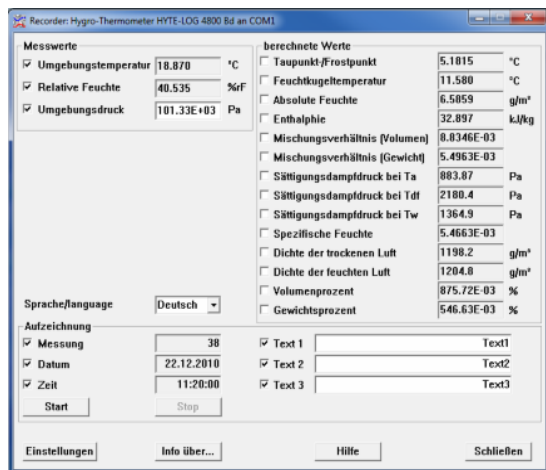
Recorder: Hygro-Thermometer HYTE-LOG 4800 Bd an COM1

Messwerte

☑ Umgebungstemperatur 18.870 °C
☑ Relative Feuchte 40.535 %rF
☑ Umgebungsdruck 101.33E+03 Pa

berechnete Werte

☐ Taupunkt-/Frostpunkt 5.1815 °C
☐ Feuchtkugeltemperatur 11.580 °C
☐ Absolute Feuchte 6.5859 g/m³
☐ Enthalphie 32.897 kJ/kg
☐ Mischungsverhältnis (Volumen) 8.8346E-03
☐ Mischungsverhältnis (Gewicht) 5.4963E-03
☐ Sättigungsdampfdruck bei Ta 883.87 Pa
☐ Sättigungsdampfdruck bei Tdf 2180.4 Pa
☐ Sättigungsdampfdruck bei Tw 1364.9 Pa
☐ Spezifische Feuchte 5.4663E-03
☐ Dichte der trockenen Luft 1198.2 g/m³
☐ Dichte der feuchten Luft 1204.8 g/m³
☐ Volumenprozent 875.72E-03 %
☐ Gewichtsprozent 546.63E-03 %

Sprache/language Deutsch

Aufzeichnung

☑ Messung 38
☑ Datum 22.12.2010
☑ Zeit 11:20:00

Start Stop

☑ Text 1 Text1
☑ Text 2 Text2
☑ Text 3 Text3

Einstellungen Info über... Hilfe Schließen